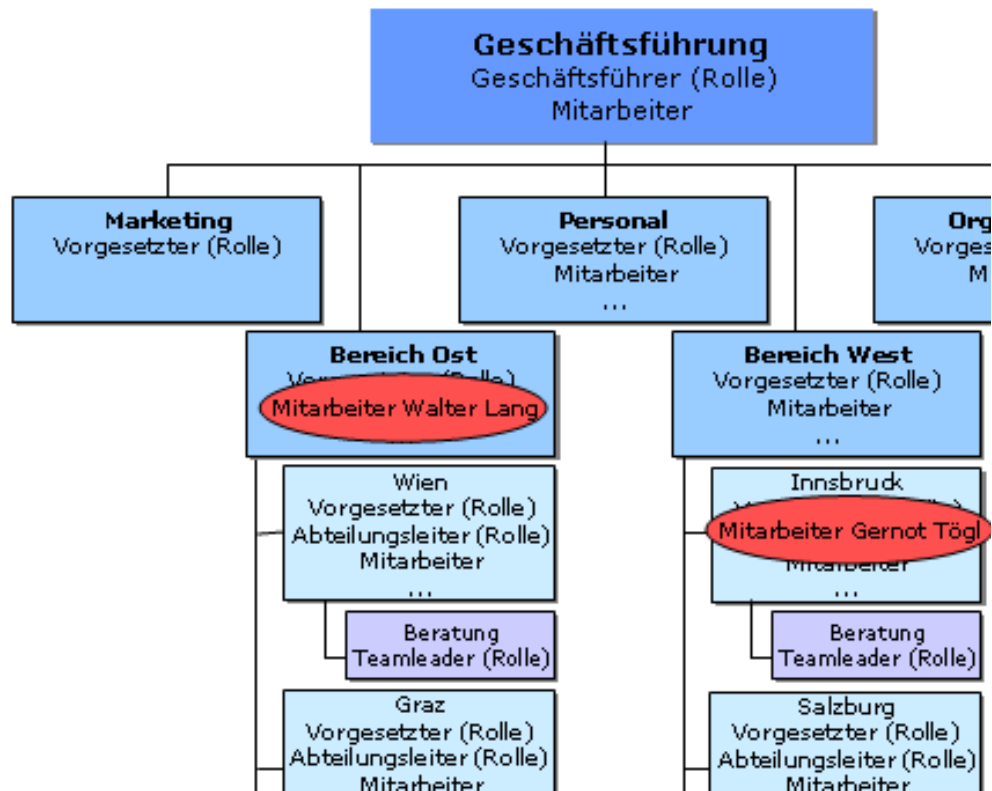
Geschäftsführung
Geschäftsführer (Rolle)
Mitarbeiter

Marketing
Vorgesetzter (Rolle)

Personal
Vorgesetzter (Rolle)
Mitarbeiter
...

Org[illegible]
Vorges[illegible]
M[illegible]

Bereich Ost
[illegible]
Mitarbeiter Walter Lang

Wien
Vorgesetzter (Rolle)
Abteilungsleiter (Rolle)
Mitarbeiter
...

Beratung
Teamleader (Rolle)

Graz
Vorgesetzter (Rolle)
Abteilungsleiter (Rolle)
Mitarbeiter

Bereich West
Vorgesetzter (Rolle)
Mitarbeiter
...

Innsbruck
Mitarbeiter Gernot Tögl
Mitarbeiter
...

Beratung
Teamleader (Rolle)

Salzburg
Vorgesetzter (Rolle)
Abteilungsleiter (Rolle)
Mitarbeiter